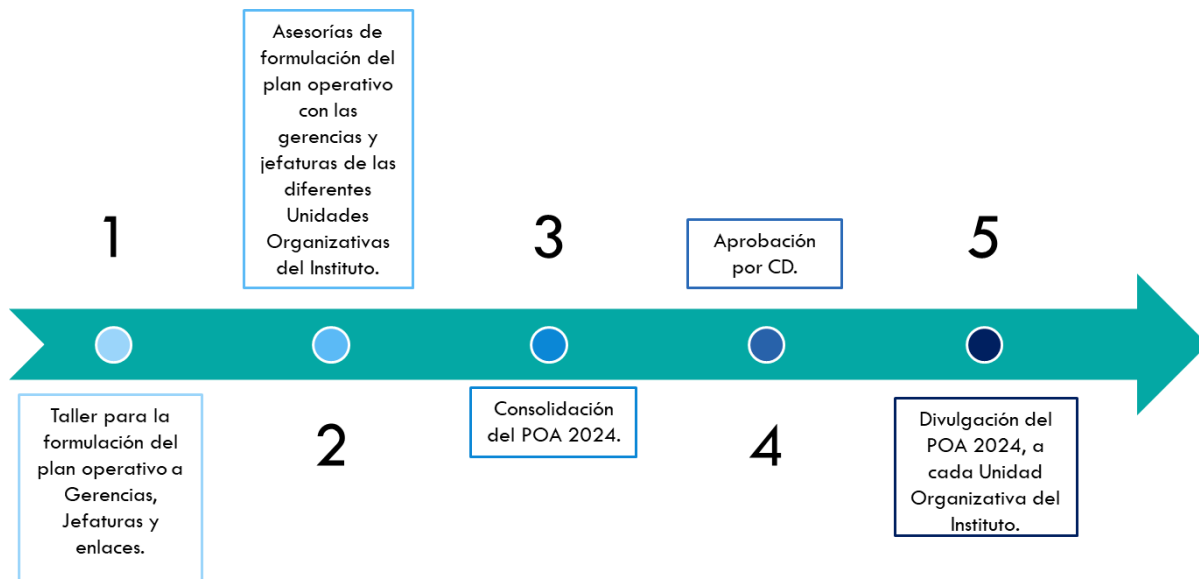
Asesorías de formulación del plan operativo con las gerencias y jefaturas de las diferentes Unidades Organizativas del Instituto.

1

3

Aprobación por CD.

5

Taller para la formulación del plan operativo a Gerencias, Jefaturas y enlaces.

2

Consolidación del POA 2024.

4

Divulgación del POA 2024, a cada Unidad Organizativa del Instituto.